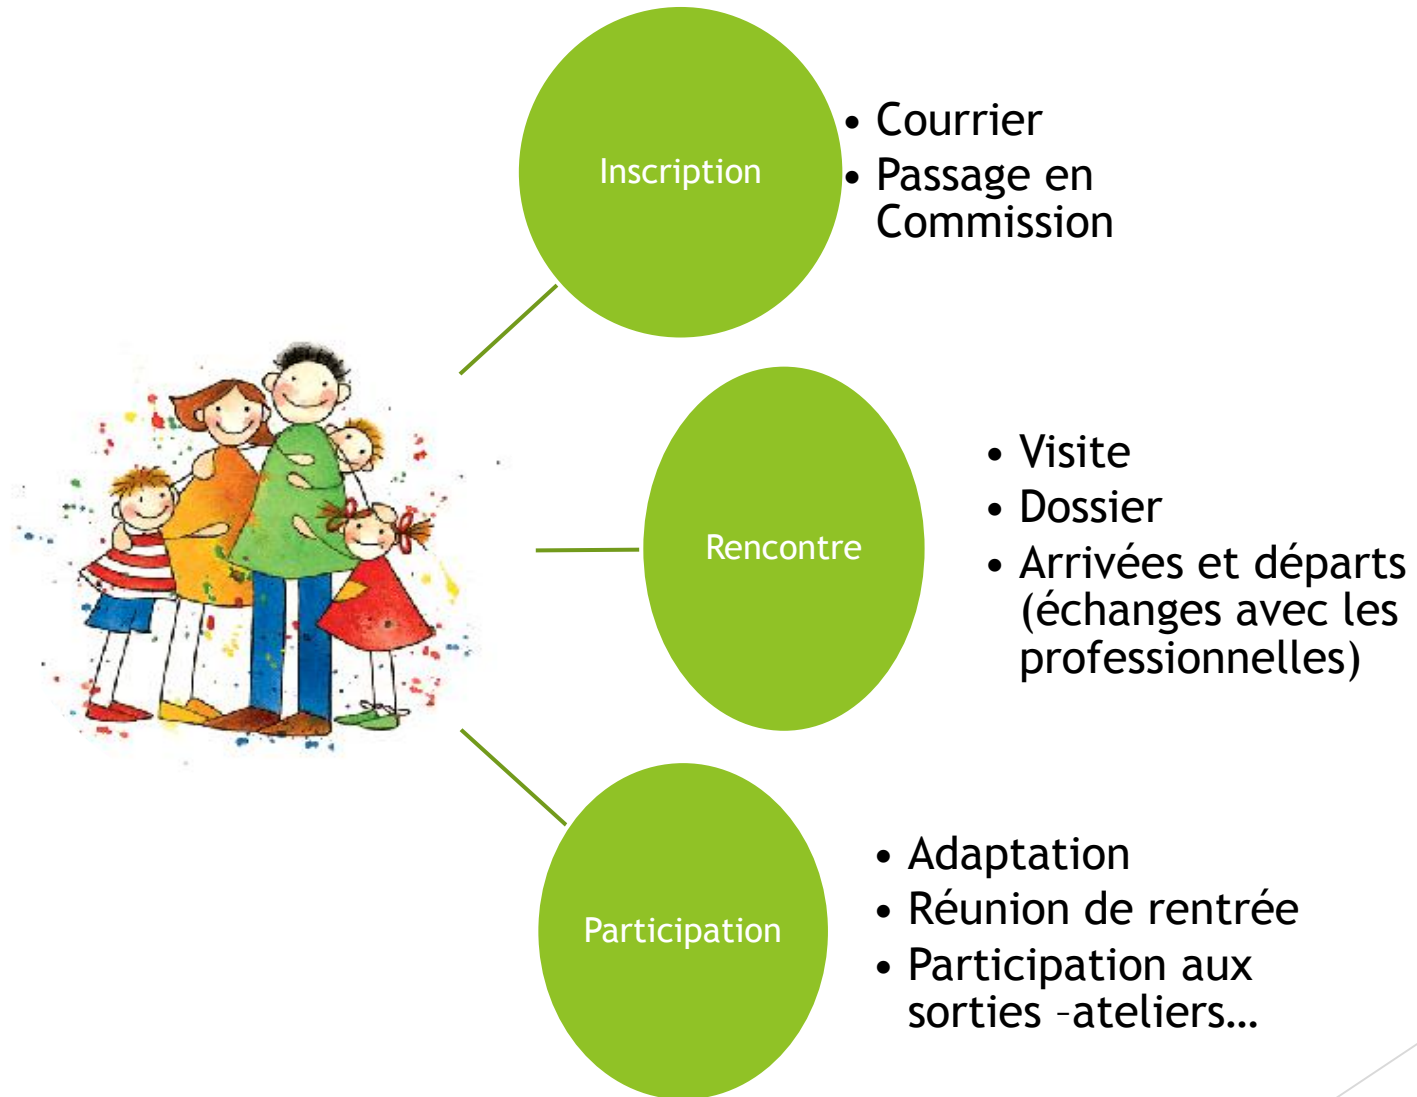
Inscription

- Courrier
- Passage en Commission

Rencontre

- Visite
- Dossier
- Arrivées et départs (échanges avec les professionnelles)

Participation

- Adaptation
- Réunion de rentrée
- Participation aux sorties –ateliers…